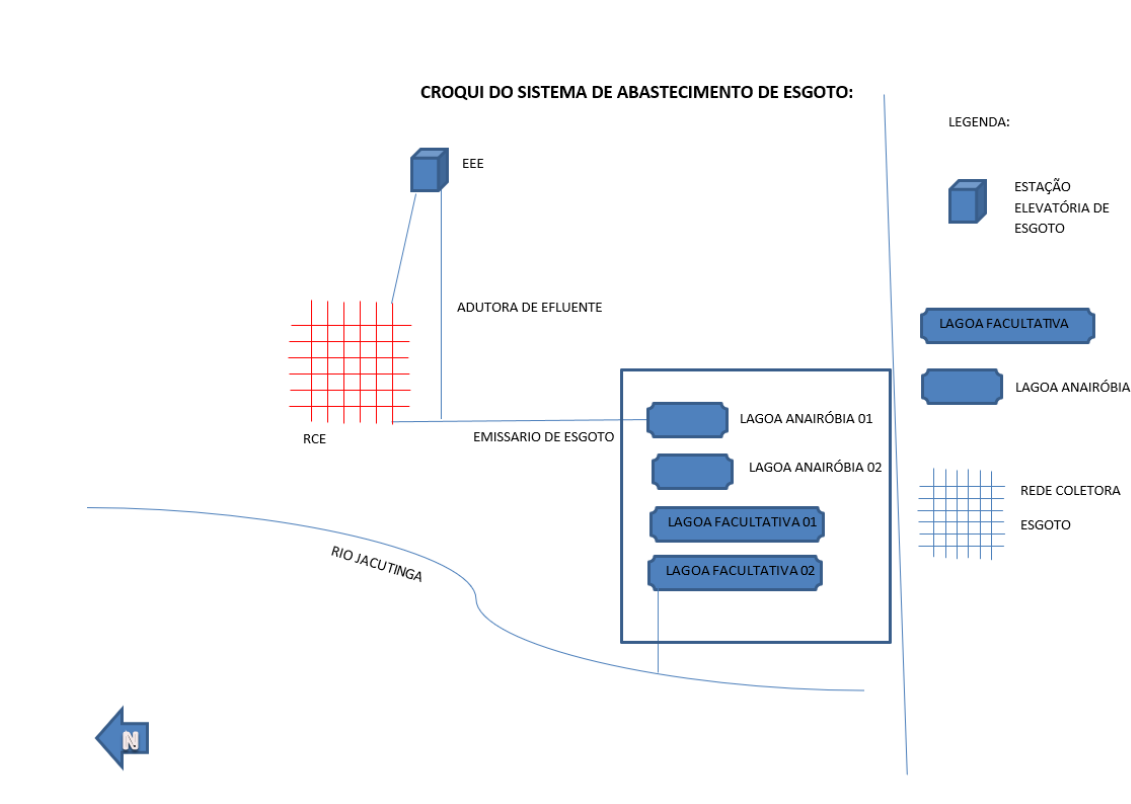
CROQUI DO SISTEMA DE ABASTECIMENTO DE ESGOTO:

EEE

ADUTORA DE EFLUENTE

RCE

EMISSARIO DE ESGOTO

LAGOA ANAIRÓBIA 01

LAGOA ANAIRÓBIA 02

LAGOA FACULTATIVA 01

LAGOA FACULTATIVA 02

RIO JACUTINGA

N

LEGENDA:

ESTAÇÃO ELEVATÓRIA DE ESGOTO

LAGOA FACULTATIVA

LAGOA ANAIRÓBIA

REDE COLETORA ESGOTO